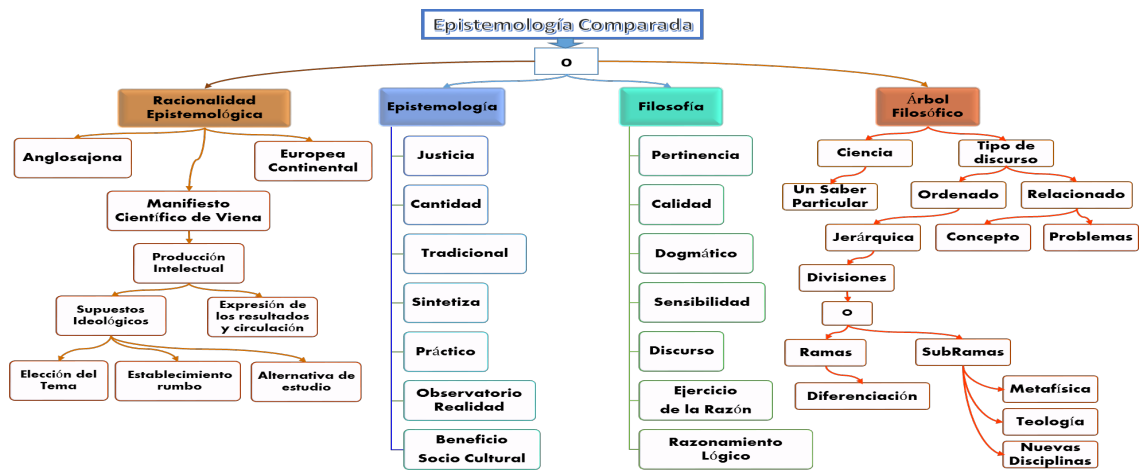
Epistemología Comparada

O

Racionalidad Epistemológica

Anglosajona

Europea Continental

Manifiesto Científico de Viena

Producción Intelectual

Supuestos Ideológicos

Expresión de los resultados y circulación

Elección del Tema

Establecimiento rumbo

Alternativa de estudio

Epistemología

Justicia

Cantidad

Tradicional

Sintetiza

Práctico

Observatorio Realidad

Beneficio Socio Cultural

Filosofía

Pertinencia

Calidad

Dogmático

Sensibilidad

Discurso

Ejercicio de la Razón

Razonamiento Lógico

Árbol Filosófico

Ciencia

Un Saber Particular

Tipo de discurso

Ordenado

Relacionado

Jerárquica

Concepto

Problemas

Divisiones

O

Ramas

Diferenciación

SubRamas

Metafísica

Teología

Nuevas Disciplinas